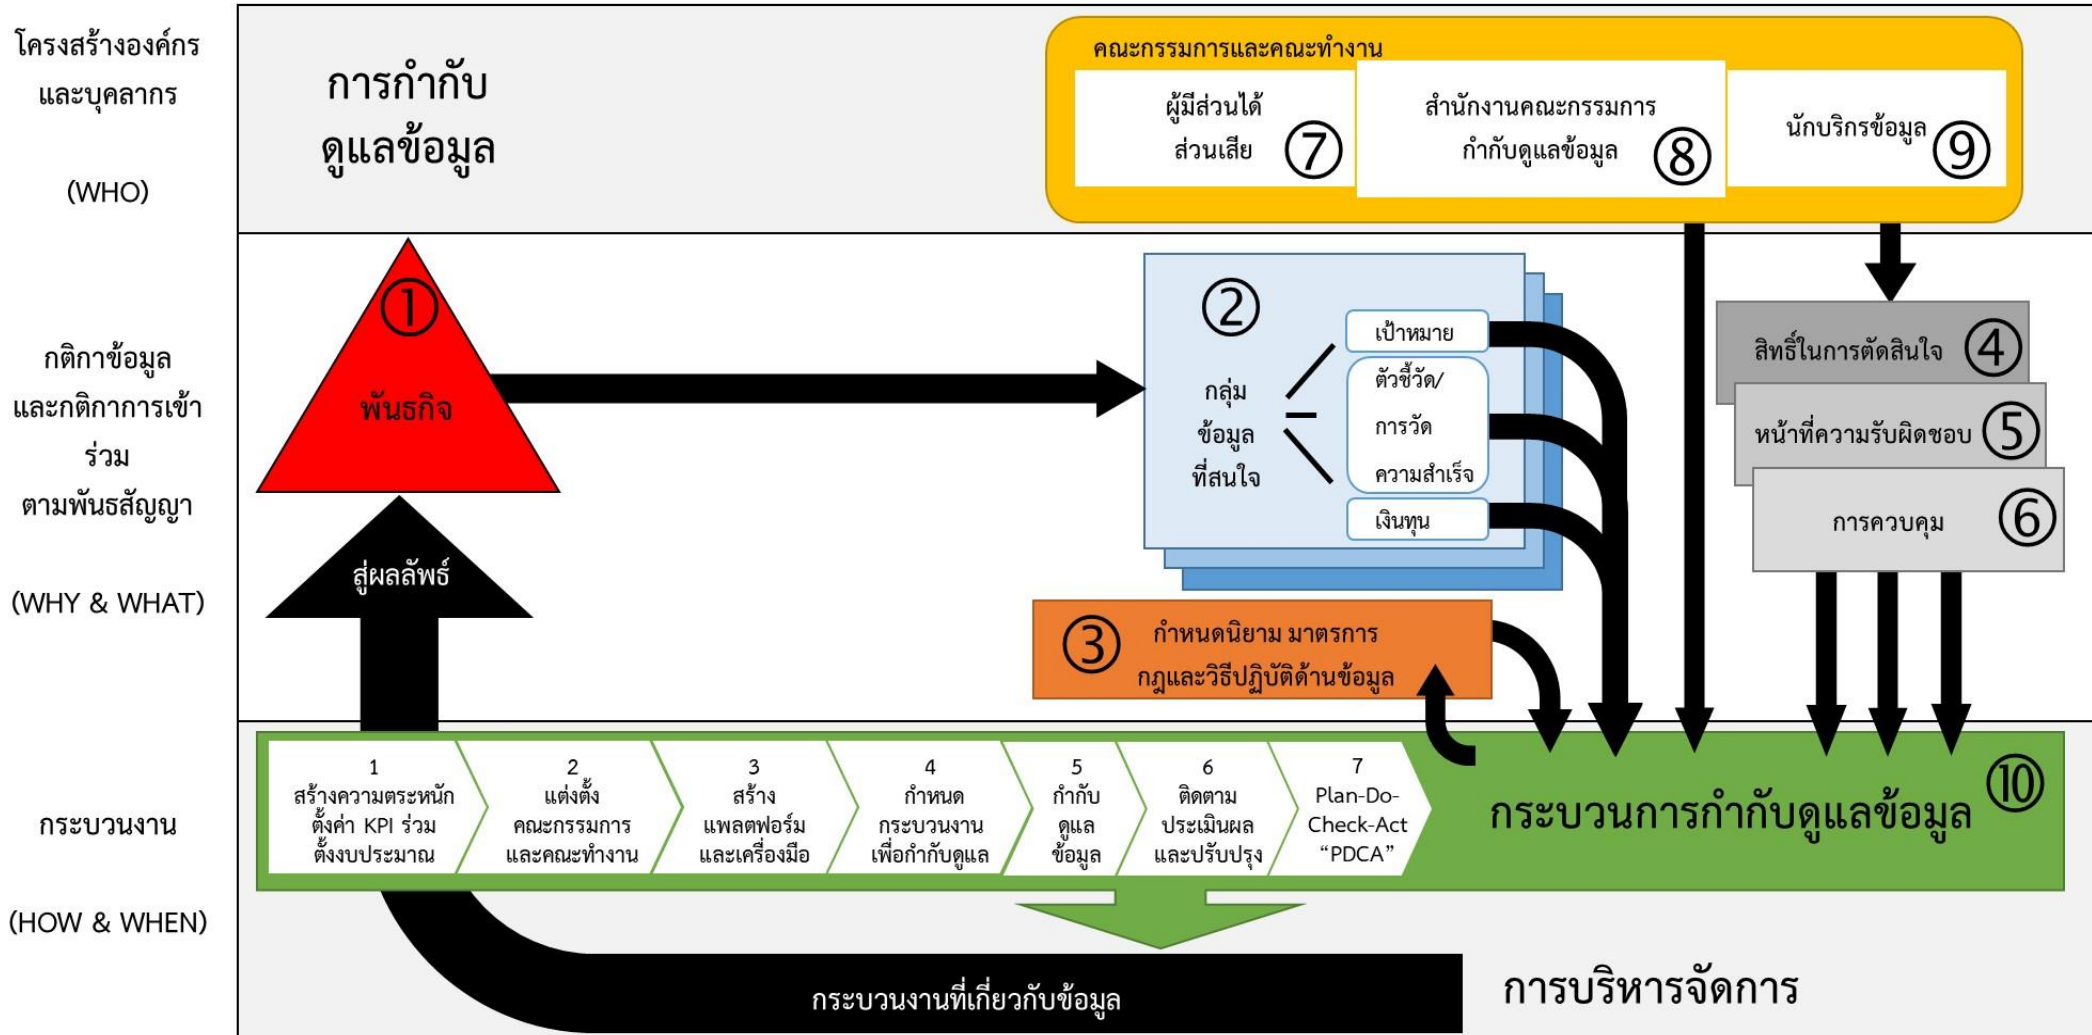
โครงสร้างองค์กร และบุคลากร

(WHO)

การกำกับ ดูแลข้อมูล

คณะกรรมการและคณะทำงาน

ผู้มีส่วนได้ ส่วนเสีย ⑦

สำนักงานคณะกรรมการ กำกับดูแลข้อมูล ⑧

นักบริกรข้อมูล ⑨

กติกาข้อมูล และกติกาการเข้าร่วม ตามพันธสัญญา

(WHY & WHAT)

①

พันธกิจ

สู่ผลลัพธ์

②

กลุ่ม ข้อมูล ที่สนใจ

เป้าหมาย

ตัวชี้วัด/ การวัด ความสำเร็จ

เงินทุน

สิทธิ์ในการตัดสินใจ ④

หน้าที่ความรับผิดชอบ ⑤

การควบคุม ⑥

③ กำหนดนิยาม มาตรการ กฎและวิธีปฏิบัติด้านข้อมูล

กระบวนงาน

(HOW & WHEN)

1 สร้างความตระหนัก ตั้งค่า KPI ร่วม ตั้งงบประมาณ

2 แต่งตั้ง คณะกรรมการ และคณะทำงาน

3 สร้าง แพลตฟอร์ม และเครื่องมือ

4 กำหนด กระบวนงาน เพื่อกำกับดูแล

5 กำกับ ดูแล ข้อมูล

6 ติดตาม ประเมินผล และปรับปรุง

7 Plan-Do-Check-Act "PDCA"

กระบวนการกำกับดูแลข้อมูล ⑩

กระบวนงานที่เกี่ยวกับข้อมูล

การบริหารจัดการ